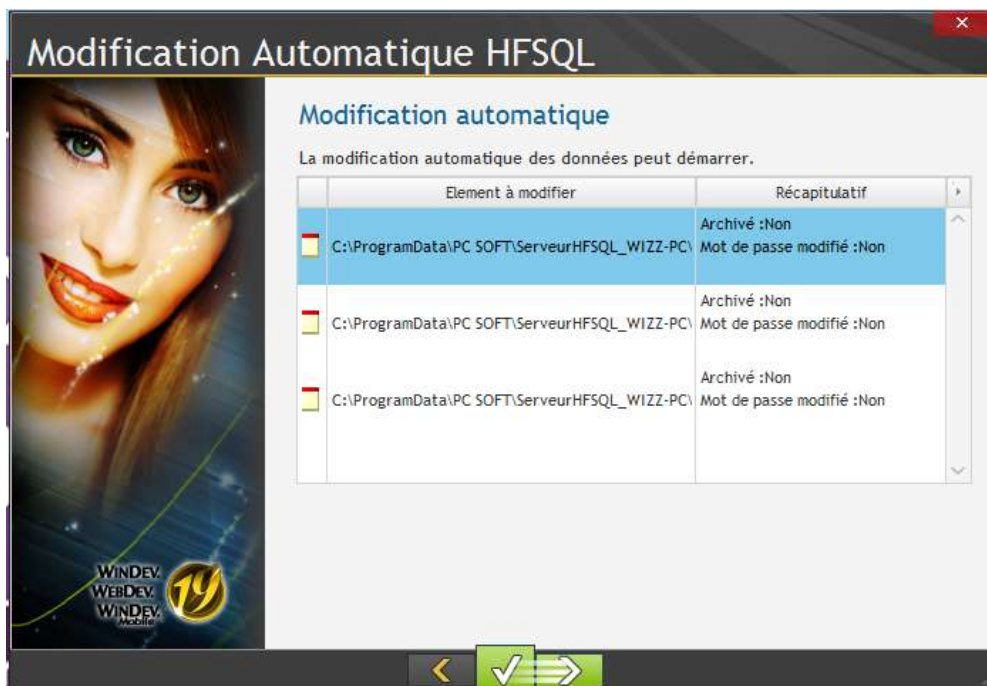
Modification Automatique HFSQL

Modification automatique

La modification automatique des données peut démarrer.

| Element à modifier | Récapitulatif |
|---|---|
| C:\ProgramData\PC SOFT\ServeurHFSQL_WIZZ-PC\ | Archivé :Non Mot de passe modifié :Non |
| C:\ProgramData\PC SOFT\ServeurHFSQL_WIZZ-PC\ | Archivé :Non Mot de passe modifié :Non |
| C:\ProgramData\PC SOFT\ServeurHFSQL_WIZZ-PC\ | Archivé :Non Mot de passe modifié :Non |

WINDEV
WEBDEV
WINDEV Mobile
19